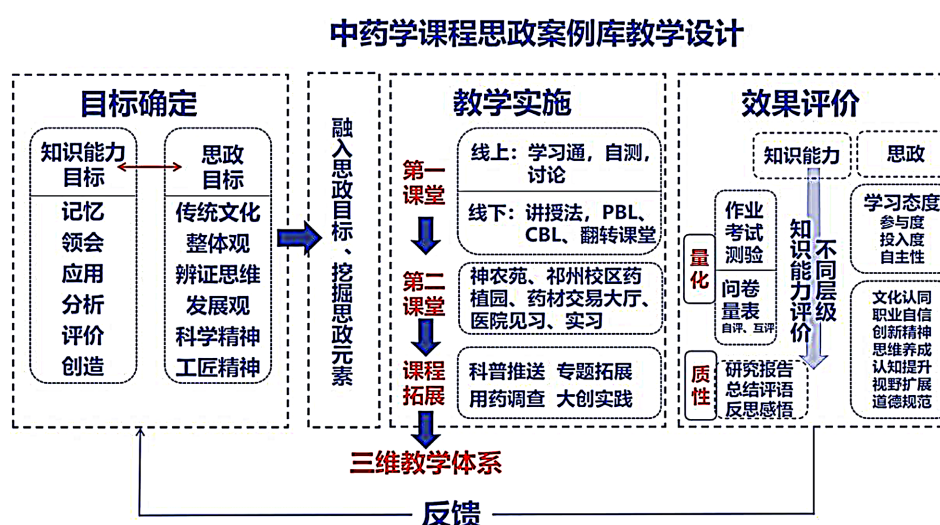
中药学课程思政案例库教学设计

目标确定

知识能力目标

记忆
领会
应用
分析
评价
创造

思政目标

传统文化
整体观
辨证思维
发展观
科学精神
工匠精神

融入思政目标、挖掘思政元素

教学实施

第一课堂

线上：学习通，自测，讨论

线下：讲授法，PBL、CBL、翻转课堂

第二课堂

神农苑、祁州校区药植园、药材交易大厅、医院见习、实习

课程拓展

科普推送 专题拓展
用药调查 大创实践

三维教学体系

效果评价

知识能力

思政

量化

作业
考试
测验

问卷
量表
自评、互评

质性

研究报告
总结评语
反思感悟

知识能力评价

不同层级

学习态度
参与度
投入度
自主性

文化认同
职业自信
创新精神
思维养成
认知提升
视野扩展
道德规范

反馈